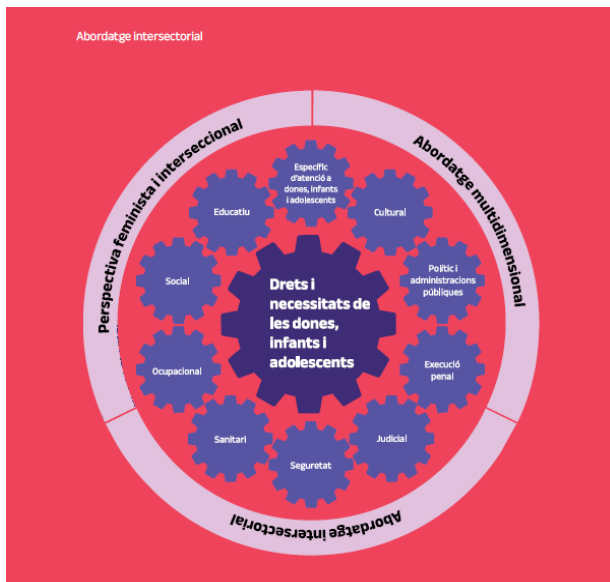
Abordatge intersectorial

Perspectiva feminista i interseccional

Abordatge multidimensional

Abordatge intersectorial

Específic d'atenció a dones, infants i adolescents

Cultural

Polític i administracions públiques

Execució penal

Judicial

Seguretat

Sanitari

Ocupacional

Social

Educatiu

Drets i necessitats de les dones, infants i adolescents